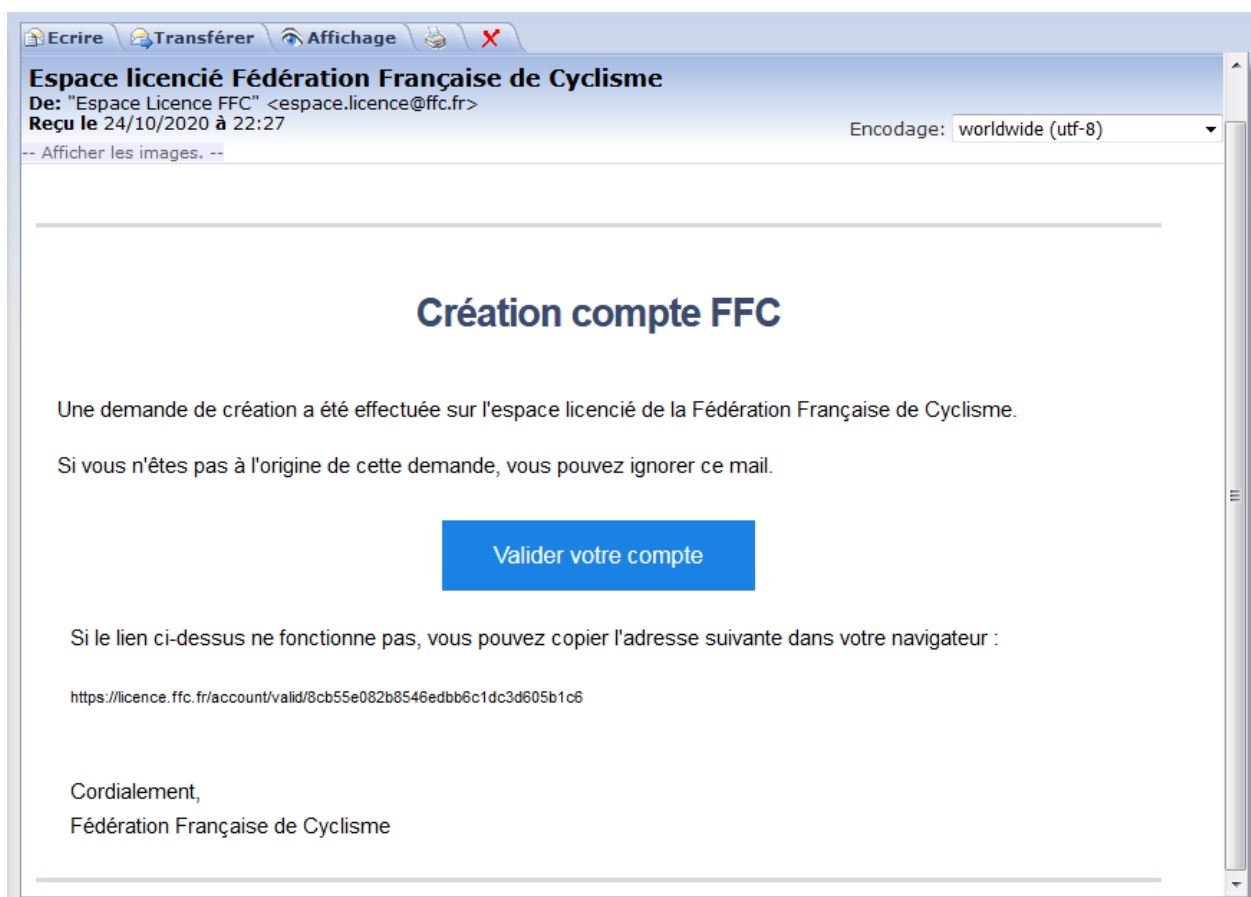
Ecrire Transférer Affichage

Espace licencié Fédération Française de Cyclisme
De: "Espace Licence FFC" <espace.licence@ffc.fr>
Reçu le 24/10/2020 à 22:27
Encodage: worldwide (utf-8)
-- Afficher les images. --

Création compte FFC

Une demande de création a été effectuée sur l'espace licencié de la Fédération Française de Cyclisme.

Si vous n'êtes pas à l'origine de cette demande, vous pouvez ignorer ce mail.

Valider votre compte

Si le lien ci-dessus ne fonctionne pas, vous pouvez copier l'adresse suivante dans votre navigateur :

https://licence.ffc.fr/account/valid/8cb55e082b8546edbb6c1dc3d605b1c6

Cordialement,
Fédération Française de Cyclisme